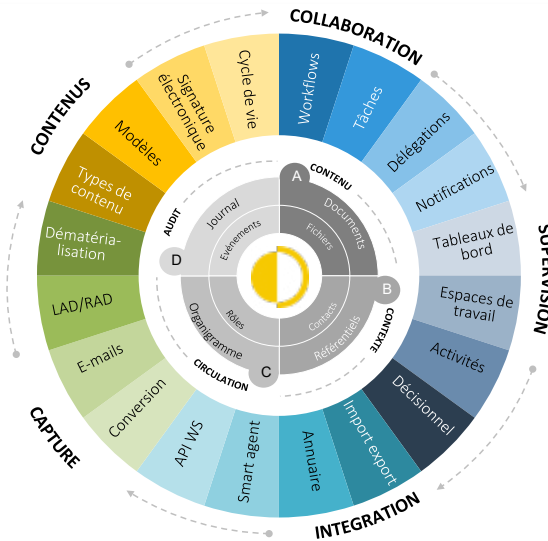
COLLABORATION

Workflows

Tâches

Délégations

Notifications

SUPERVISION

Tableaux de bord

Espaces de travail

Activités

Décisionnel

Import export

INTEGRATION

Annuaire

Smart agent

API WS

CAPTURE

Conversion

E-mails

LAD/RAD

Dématéria-lisation

Types de contenu

Modèles

CONTENUS

Signature électronique

Cycle de vie

A

CONTENU

Documents

Fichiers

B

CONTEXTE

Référentiels

Contacts

C

CIRCULATION

Organigramme

Rôles

D

AUDIT

Journal

Evénements